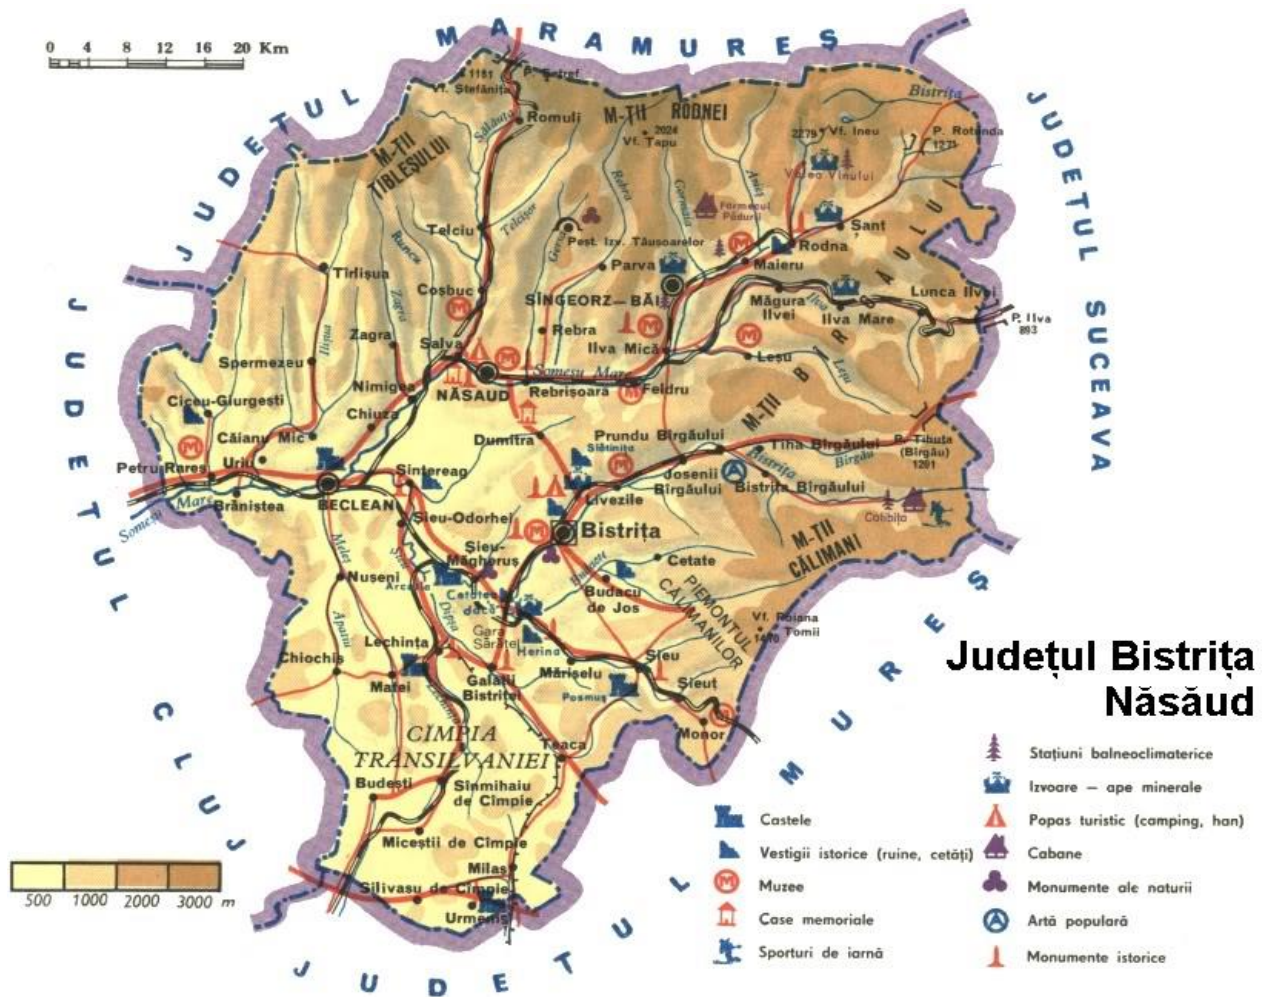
0 4 8 12 16 20 Km

JUDEȚUL MARAMUREȘ

JUDEȚUL SUCEAVA

JUDEȚUL CLUJ

JUDEȚUL MUREȘ

M-ȚII ȚIBLEȘULUI

M-ȚII RODNEI

M-ȚII BÎRGĂULUI

M-ȚII CĂLIMANI

PIEMONTUL CĂLIMANILOR

CÎMPIA TRANSILVANIEI

1151 Vf. Ștefăniței
P. Șetref
Romuli
2024 Vf. Țapu
2279 Vf. Ineu
P. Rotunda 1271
Bistrița
Valea Vinului
Făget Pădurii
Șanț
Rodna
Maieru
Telciu
Pest. Izv. Țăușoarelor
Parva
Tirlișua
Coșbuc
SÎNGEORZ-BĂI
Măgura Ilvei
Ilva Mare
Lunca Ilvei
P. Ilva 893
Zagra
Salva
Rebra
Ilva Mică
Leșu
Spermezeu
Nimigea
NĂSĂUD
Rebrișoara
Feldru
Someșu Mare
Ciceu-Giurgești
Chiuza
Căianu Mic
Dumitra
Prundu Bîrgăului
Tiha Bîrgăului
P. Tihuța (Bîrgău) 1201
Petru Rareș
Uriu
Sintereag
Josenii Bîrgăului
Bistrița Bîrgăului
Livezile
Brănistea
BECLEAN
Șieu-Odorhei
Bistrița
Colibița
Someș Mare
Șieu-Măgheruș
Cetate
Nușeni
Budacu de Jos
Vf. Roiana 1410
Tomii
Herina
Gara Sărățel
Lechința
Chiochiș
Matei
Galații Bistriței
Mărișelu
Șieu
Șieut
Monor
Teaca
Budești
Sînmihaiu de Cîmpie
Micestii de Cîmpie
Milaș
Silivașu de Cîmpie
Urmeniș

Județul Bistrița Năsăud

500 1000 2000 3000 m

Castele
Vestigii istorice (ruine, cetăți)
Muzee
Case memoriale
Sporturi de iarnă
Stațiuni balneoclimaterice
Izvoare – ape minerale
Popas turistic (camping, han)
Cabane
Monumente ale naturii
Artă populară
Monumente istorice